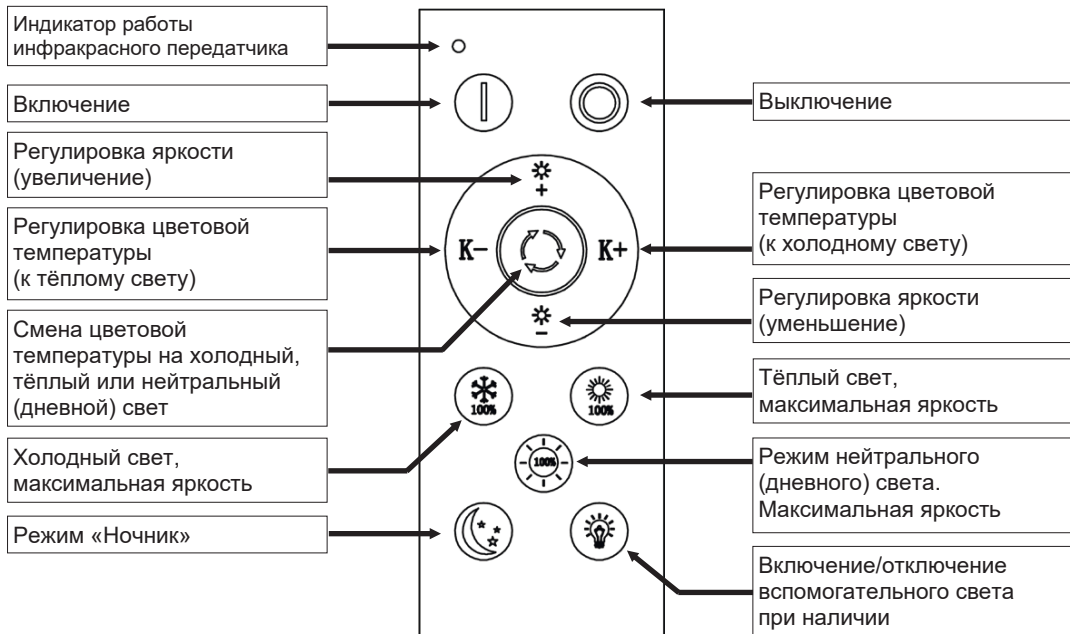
Индикатор работы инфракрасного передатчика

Включение

Выключение

Регулировка яркости (увеличение)

+

Регулировка цветовой температуры (к холодному свету)

Регулировка цветовой температуры (к тёплому свету)

K−

K+

Регулировка яркости (уменьшение)

−

Смена цветовой температуры на холодный, тёплый или нейтральный (дневной) свет

100%

100%

Тёплый свет, максимальная яркость

Холодный свет, максимальная яркость

100%

Режим нейтрального (дневного) света. Максимальная яркость

Режим «Ночник»

Включение/отключение вспомогательного света при наличии